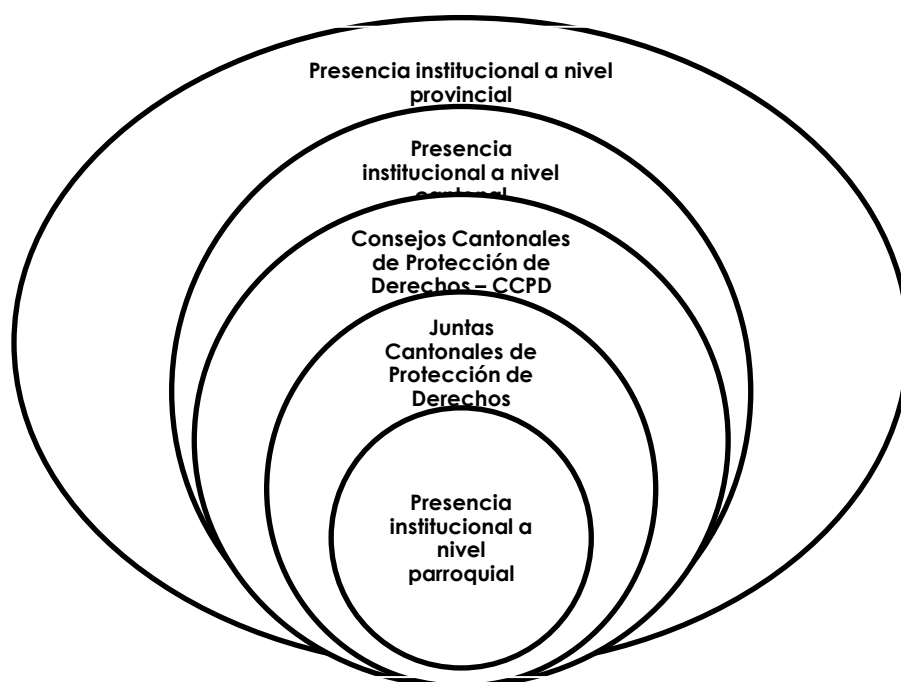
Presencia institucional a nivel provincial

Presencia institucional a nivel cantonal

Consejos Cantonales de Protección de Derechos – CCPD

Juntas Cantonales de Protección de Derechos

Presencia institucional a nivel parroquial